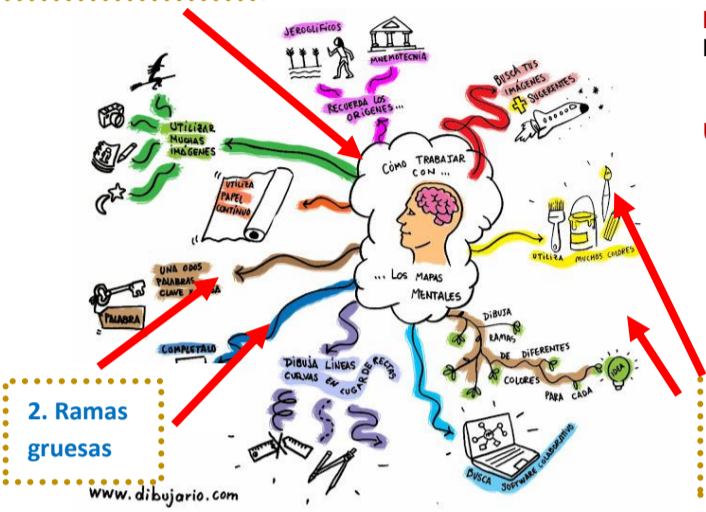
JEROGLÍFICOS

MNEMOTECNIA

RECUERDA LOS ORÍGENES...

BUSCA TUS IMÁGENES + SUGERENTES

UTILIZAR MUCHAS IMÁGENES

CÓMO TRABAJAR CON...

... LOS MAPAS MENTALES

UTILIZA PAPEL CONTINUO

UTILIZA MUCHOS COLORES

UNA O DOS PALABRAS CLAVE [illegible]

PALABRA

COMPLETALO

DIBUJA LÍNEAS CURVAS EN LUGAR DE RECTAS

DIBUJA RAMAS DE DIFERENTES COLORES PARA CADA IDEA

BUSCA SOFTWARE COLABORATIVO

2. Ramas gruesas

www.dibujario.com